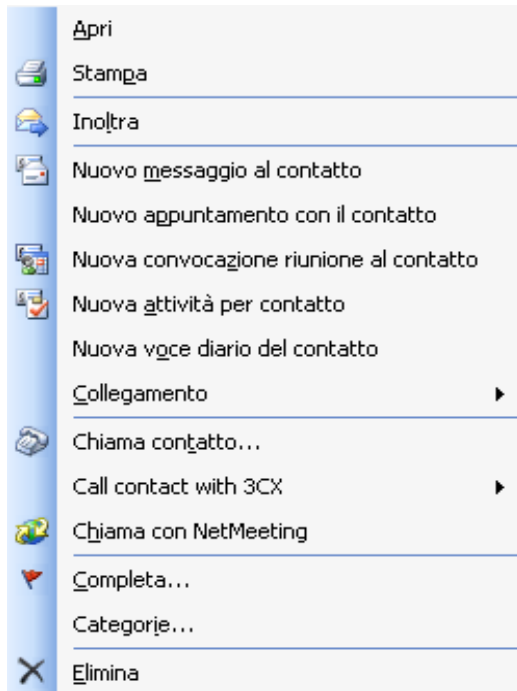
Apri
Stampa
Inoltra
Nuovo messaggio al contatto
Nuovo appuntamento con il contatto
Nuova convocazione riunione al contatto
Nuova attività per contatto
Nuova voce diario del contatto
Collegamento
Chiama contatto...
Call contact with 3CX
Chiama con NetMeeting
Completa...
Categorie...
Elimina